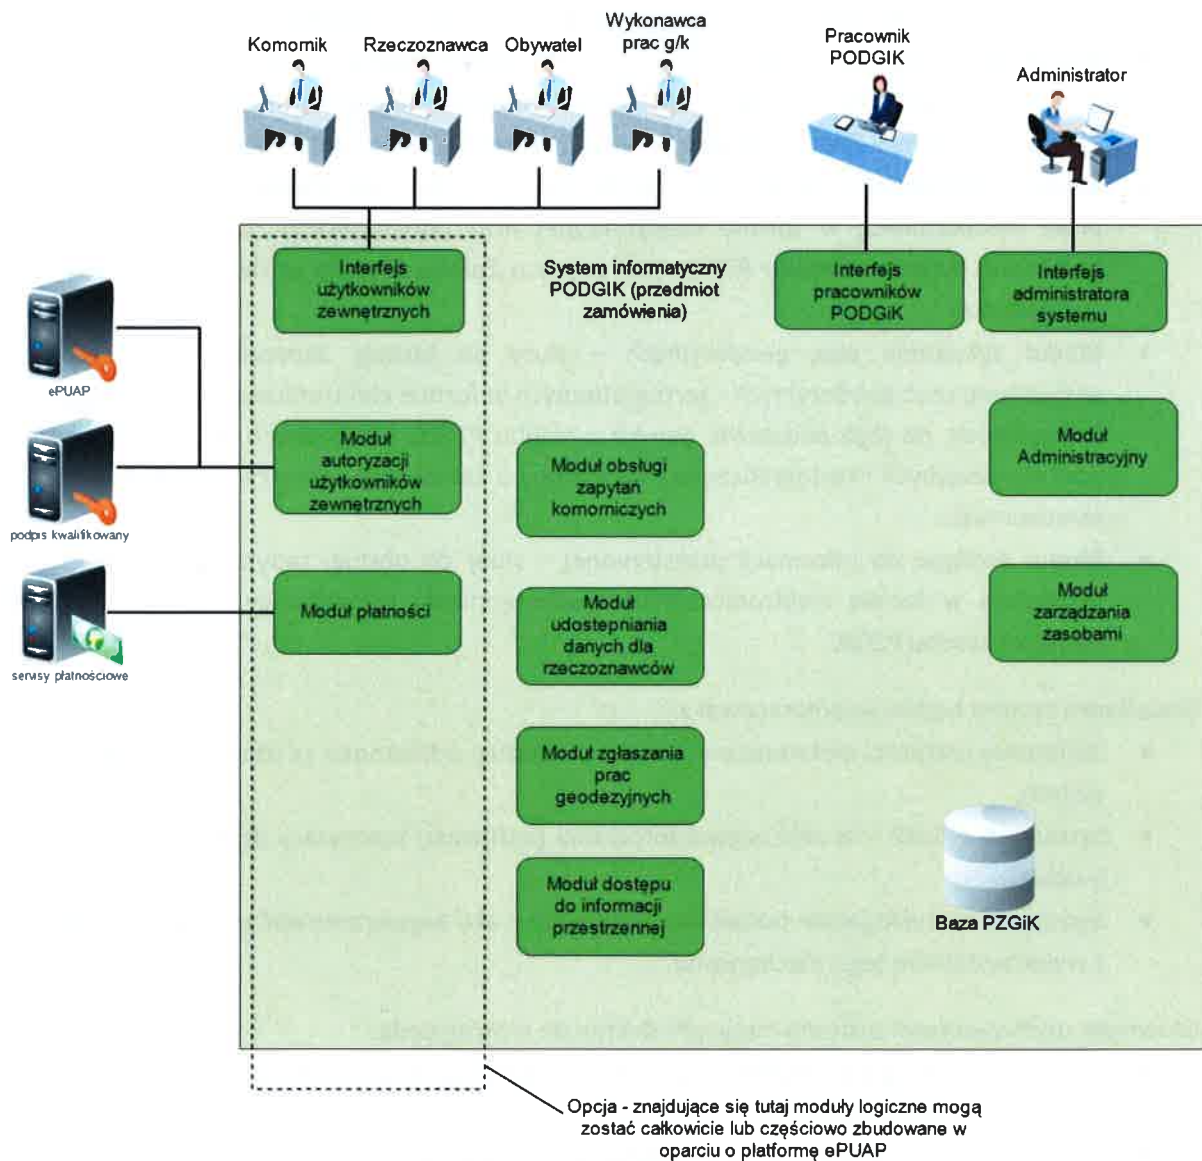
Komornik

Rzeczoznawca

Obywatel

Wykonawca prac g/k

Pracownik PODGIK

Administrator

ePUAP

podpis kwalifikowany

serwisy płatnościowe

Interfejs użytkowników zewnętrznych

System informatyczny PODGIK (przedmiot zamówienia)

Interfejs pracowników PODGIK

Interfejs administratora systemu

Moduł autoryzacji użytkowników zewnętrznych

Moduł obsługi zapytań komorniczych

Moduł Administracyjny

Moduł płatności

Moduł udostępniania danych dla rzeczoznawców

Moduł zarządzania zasobami

Moduł zgłaszania prac geodezyjnych

Moduł dostępu do informacji przestrzennej

Baza PZGiK

Opcja - znajdujące się tutaj moduły logiczne mogą zostać całkowicie lub częściowo zbudowane w oparciu o platformę ePUAP